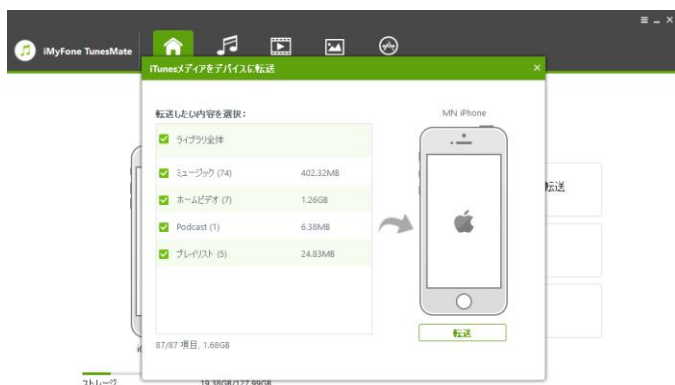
iMyFone TunesMate

iTunesメディアをデバイスに転送

転送したい内容を選択：

ライブラリ全体

| | |
|---|---|
| ミュージック (74) | 402.32MB |
| ホームビデオ (7) | 1.26GB |
| Podcast (1) | 6.38MB |
| プレイリスト (5) | 24.83MB |

87/87 項目, 1.68GB

MN iPhone

転送

転送

ストレージ

19.38GB/127.99GB